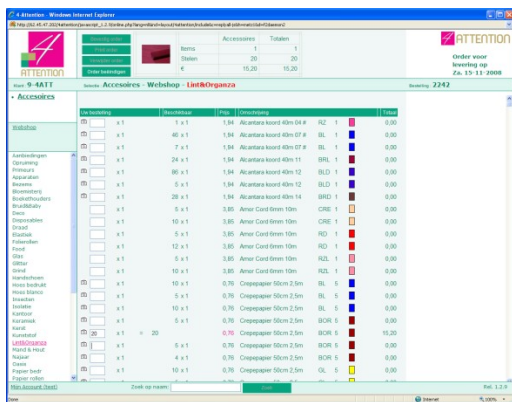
4-Attention - Windows Internet Explorer

http://62.45.47.202/attention/javascript_1.2.0/online.php?lang=nl&and=bound/nattention/includes/...

ATTENTION

Bevestig order
Print order
Verstuur order
Order bedrijgen

| | Accessoires | Totalen |
|---|---|---|
| Items | 1 | 1 |
| Stelen | 20 | 20 |
| € | 15,20 | 15,20 |

ATTENTION
Order voor levering op
Za. 15-11-2008

Klant 9-4ATT
Selectie Accessoires - Webshop - Lint&Organza
Bestelling 2242

• Accesoires

Webshop

Aanbiedingen
Opruiming
Primeurs
Apparaten
Bezems
Bloemsteren
Boekethouders
Bruidsbloemen
Deco
Deporablen
Draad
Elastiek
Folieroilen
Fond
Glas
Glitter
Grind
Handschoen
Hoes bedrukt
Hoes blanco
Insecten
Isolatie
Kantoor
Keramiek
Kerst
Kunststof
Lint&Organza
Mand & Hout
Naaiar
Oasis
Papier bedr
Papier rollen

| Uw bestelling | | Beschikbaar | Prijs | Omschrijving | | | Totaal |
|---|---|---|---|---|---|---|---|
| | x 1 | 1 x 1 | 1,94 | Alcantara koord 40m 04 # | RZ | 1 | 0,00 |
| | x 1 | 40 x 1 | 1,94 | Alcantara koord 40m 07 # | BL | 1 | 0,00 |
| | x 1 | 7 x 1 | 1,94 | Alcantara koord 40m 07 # | BL | 1 | 0,00 |
| | x 1 | 24 x 1 | 1,94 | Alcantara koord 40m 11 | BRL | 1 | 0,00 |
| | x 1 | 86 x 1 | 1,94 | Alcantara koord 40m 12 | BLD | 1 | 0,00 |
| | x 1 | 5 x 1 | 1,94 | Alcantara koord 40m 12 | BLD | 1 | 0,00 |
| | x 1 | 28 x 1 | 1,94 | Alcantara koord 40m 14 | BRD | 1 | 0,00 |
| | x 1 | 5 x 1 | 3,85 | Amor Cord 6mm 10m | CRE | 1 | 0,00 |
| | x 1 | 10 x 1 | 3,85 | Amor Cord 6mm 10m | CRE | 1 | 0,00 |
| | x 1 | 5 x 1 | 3,85 | Amor Cord 6mm 10m | RD | 1 | 0,00 |
| | x 1 | 12 x 1 | 3,85 | Amor Cord 6mm 10m | RD | 1 | 0,00 |
| | x 1 | 5 x 1 | 3,85 | Amor Cord 6mm 10m | RZL | 1 | 0,00 |
| | x 1 | 10 x 1 | 3,85 | Amor Cord 6mm 10m | RZL | 1 | 0,00 |
| | x 1 | 10 x 1 | 0,76 | Crepepapier 50cm 2,5m | BL | 5 | 0,00 |
| | x 1 | 5 x 1 | 0,76 | Crepepapier 50cm 2,5m | BL | 5 | 0,00 |
| | x 1 | 10 x 1 | 0,76 | Crepepapier 50cm 2,5m | BL | 5 | 0,00 |
| | x 1 | 5 x 1 | 0,76 | Crepepapier 50cm 2,5m | BOR | 5 | 0,00 |
| 20 | x 1 = 20 | | 0,76 | Crepepapier 50cm 2,5m | BOR | 5 | 15,20 |
| | x 1 | 5 x 1 | 0,76 | Crepepapier 50cm 2,5m | BOR | 5 | 0,00 |
| | x 1 | 4 x 1 | 0,76 | Crepepapier 50cm 2,5m | BOR | 5 | 0,00 |
| | x 1 | 5 x 1 | 0,76 | Crepepapier 50cm 2,5m | GL | 5 | 0,00 |
| | x 1 | 10 x 1 | 0,76 | Crepepapier 50cm 2,5m | GL | 5 | 0,00 |

Mijn account (kast)
Zoek op naam:
Zoek
Rel. 1.2.0

Internet
100%